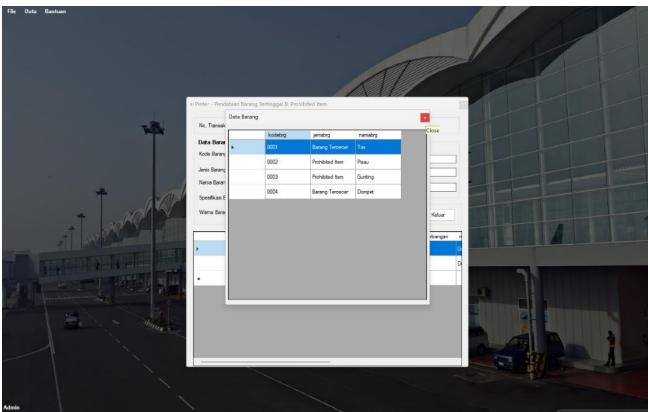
File Data Bantuan

Printer - Pendataan Barang Tertinggal & Prohibited Item

Data Barang

Close

No. Transak

Data Barar

Kode Barang

Jenis Barang

Nama Barar

Spesifikasi B

Warna Bara

Keluar

| | kodebrg | jenisbrg | namabrg |
|---|---|---|---|
| ▸ | 0001 | Barang Tercecer | Tas |
| | 0002 | Prohibited Item | Pisau |
| | 0003 | Prohibited Item | Gunting |
| | 0004 | Barang Tercecer | Dompet |

eterangan

Admin